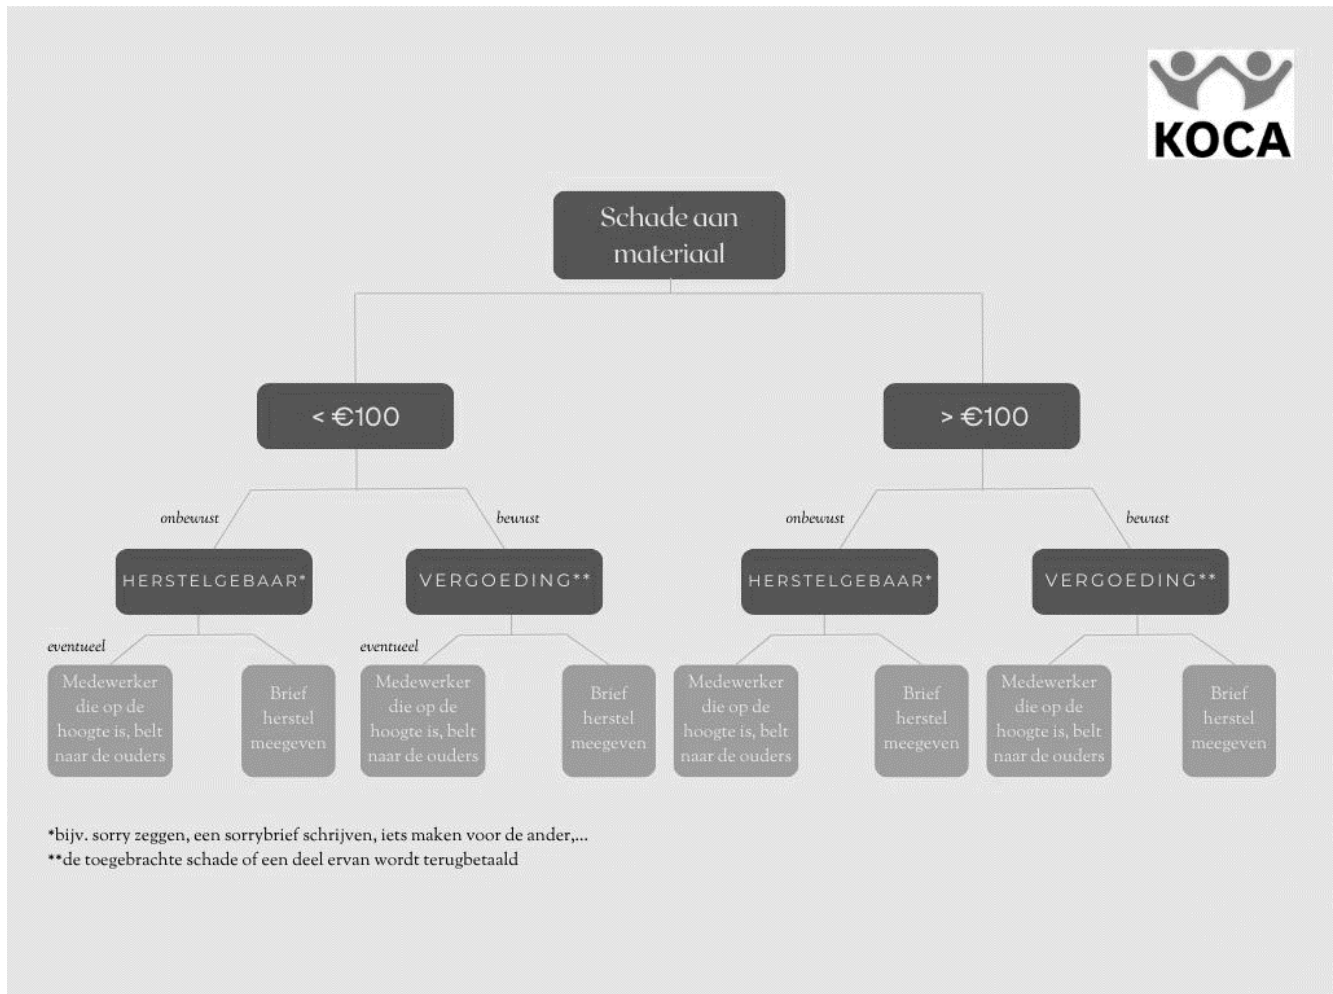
KOCA

Schade aan materiaal

< €100

> €100

onbewust

bewust

onbewust

bewust

HERSTELGEBAAR*

VERGOEDING**

HERSTELGEBAAR*

VERGOEDING**

eventueel

eventueel

Medewerker die op de hoogte is, belt naar de ouders

Brief herstel meegeven

Medewerker die op de hoogte is, belt naar de ouders

Brief herstel meegeven

Medewerker die op de hoogte is, belt naar de ouders

Brief herstel meegeven

Medewerker die op de hoogte is, belt naar de ouders

Brief herstel meegeven

*bijv. sorry zeggen, een sorrybrief schrijven, iets maken voor de ander,...
**de toegebrachte schade of een deel ervan wordt terugbetaald